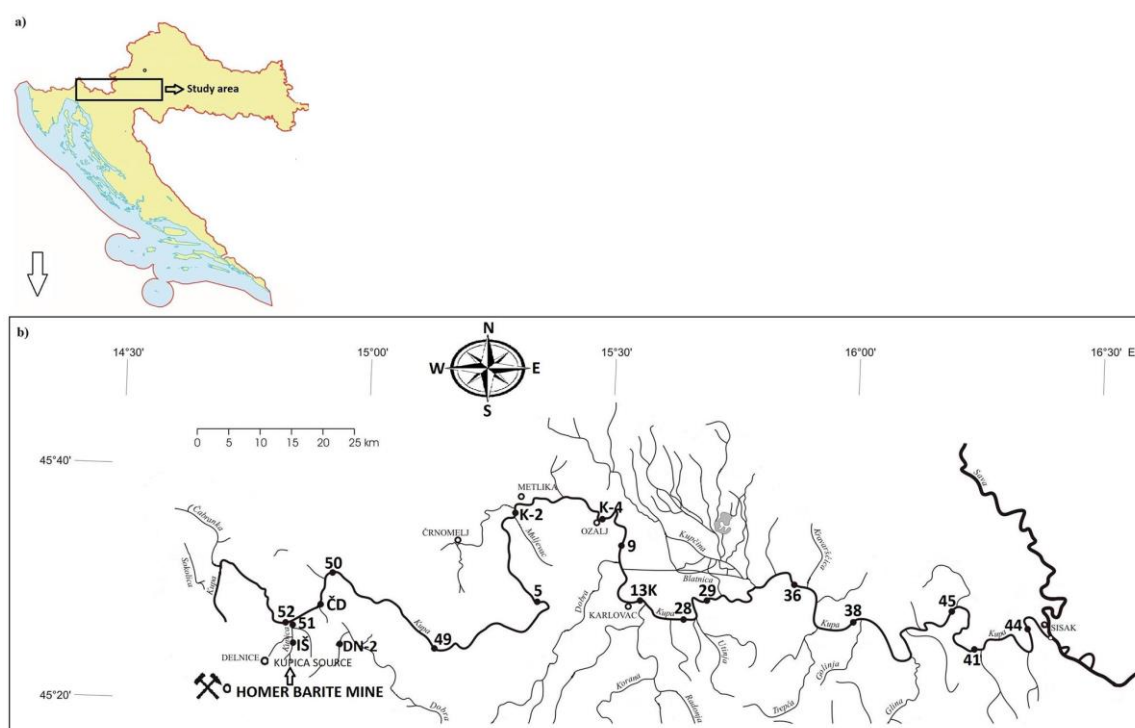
a)

Study area

b)

14°30'

15°00'

15°30'

16°00'

16°30' E

N

W

E

S

0 5 10 15 20 25 km

45°40'

45°20'

METLIKA

K-2

K-4

OZALJ

ČRNOMELJ

Čabranka

Sokolica

Kupa

Mulirom

Kupčina

Kravarščica

Sava

9

50

5

Dobra

Blatnica

52

ČD

51

13K

29

36

38

45

44

IŠ

DN-2

49

KARLOVAC

28

41

SISAK

Kupa

Kupa

Kupa

DELNICE

KUPICA SOURCE

Kupica

Korana

Radonja

Utinja

Trepča

Glinica

Glina

Dobra

HOMER BARITE MINE